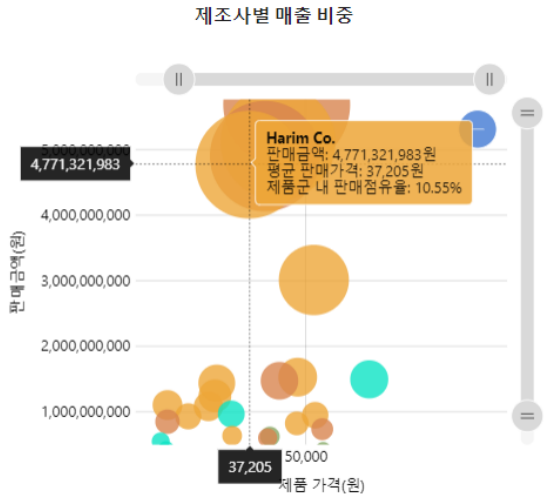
제조사별 매출 비중

4,771,321,983

Harim Co.
판매금액: 4,771,321,983원
평균 판매가격: 37,205원
제품군 내 판매점유율: 10.55%

4,000,000,000
3,000,000,000
2,000,000,000
1,000,000,000

판매금액(원)

37,205
50,000
제품 가격(원)